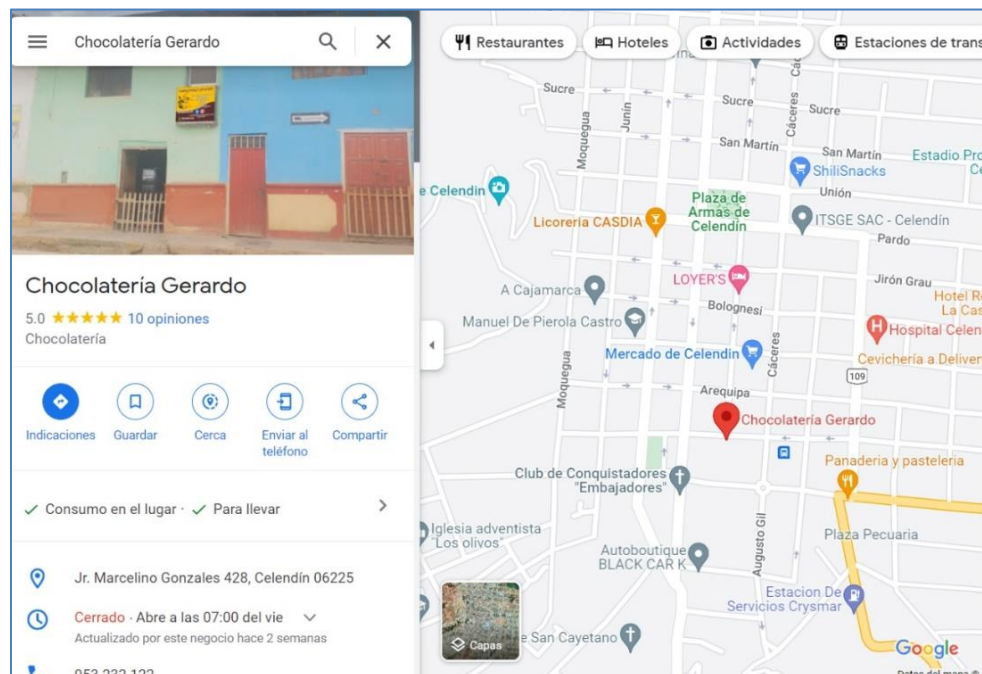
Chocolatería Gerardo

Chocolatería Gerardo
5.0 ★★★★★ 10 opiniones
Chocolatería

Indicaciones
Guardar
Cerca
Enviar al teléfono
Compartir

✓ Consumo en el lugar · ✓ Para llevar

Jr. Marcelino Gonzales 428, Celendín 06225

Cerrado · Abre a las 07:00 del vie
Actualizado por este negocio hace 2 semanas

953 232 122

Restaurantes
Hoteles
Actividades
Estaciones de trans

Sucre
Sucre
Sucre
Junín
Moquegua
Cáceres
San Martín
San Martín
Estadio Pro
Ce
ShiliSnacks
Unión
e Celendín
Plaza de Armas de Celendín
Licorería CASDIA
ITSGE SAC - Celendín
Pardo
Jirón Grau
LOYER'S
A Cajamarca
Bolognesi
Hotel Re
La Cas
Manuel De Pierola Castro
Hospital Celen
Mercado de Celendin
Cevichería a Deliver
Moquegua
Cáceres
109
Arequipa
Chocolatería Gerardo
Panaderia y pastelería
Club de Conquistadores "Embajadores"
Iglesia adventista "Los olivos"
Augusto Gil
Plaza Pecuaria
Autoboutique BLACK CAR K
Estacion De Servicios Crysmar
Capas
San Cayetano
Google
Datos del mapa ©